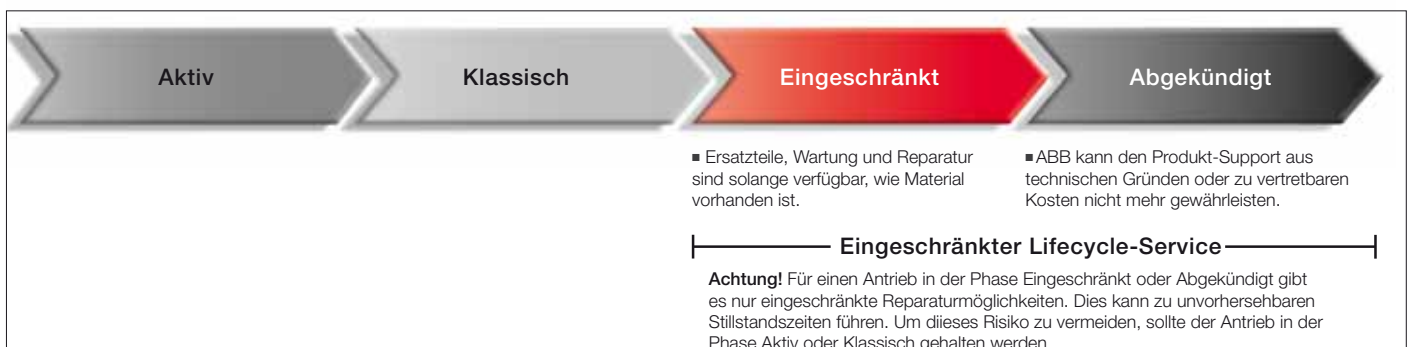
Aktiv

Klassisch

Eingeschränkt

Abgekündigt

■ Ersatzteile, Wartung und Reparatur sind solange verfügbar, wie Material vorhanden ist.

■ ABB kann den Produkt-Support aus technischen Gründen oder zu vertretbaren Kosten nicht mehr gewährleisten.

Eingeschränkter Lifecycle-Service

**Achtung!** Für einen Antrieb in der Phase Eingeschränkt oder Abgekündigt gibt es nur eingeschränkte Reparaturmöglichkeiten. Dies kann zu unvorhersehbaren Stillstandszeiten führen. Um dieses Risiko zu vermeiden, sollte der Antrieb in der Phase Aktiv oder Klassisch gehalten werden.